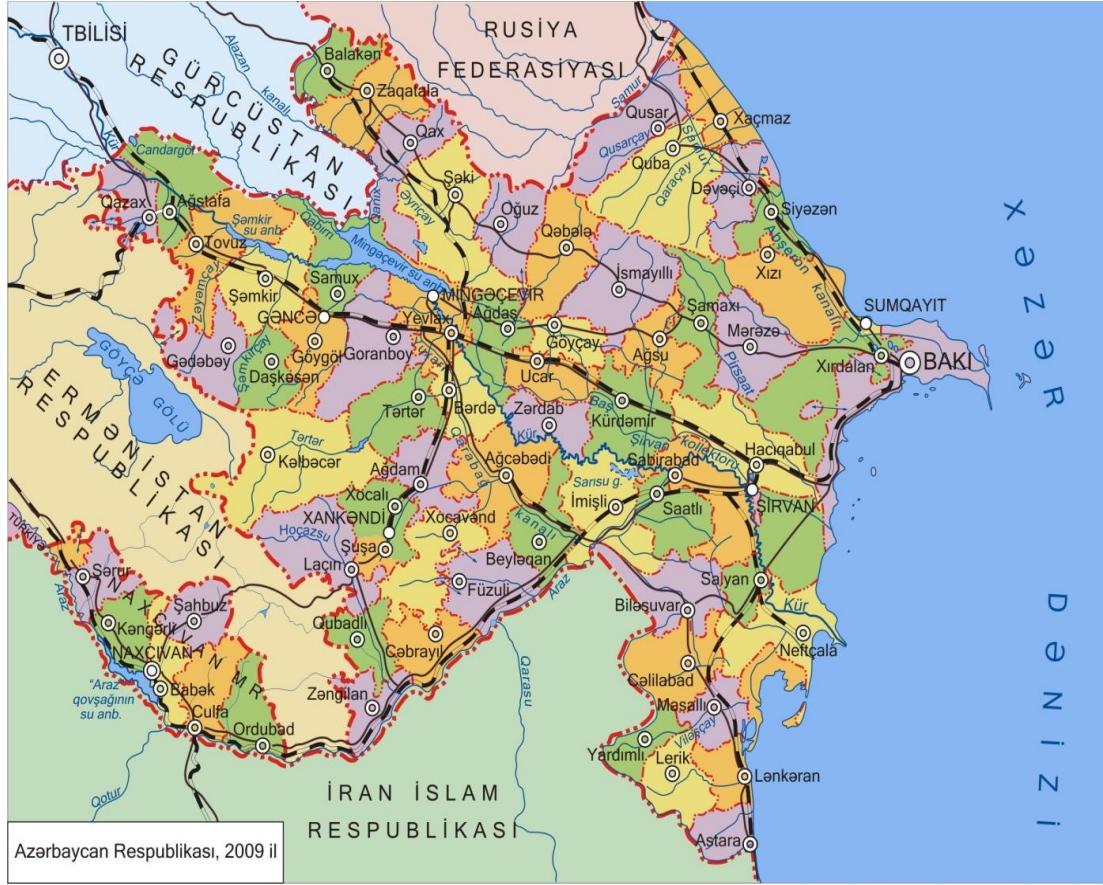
TBİLİSİ
RUSİYA FEDERASİYASI
GÜRCÜSTAN RESPUBLİKASI
Alazan
kanalı
Balakən
Zaqatala
Qax
Şəki
Samur
Qusar
Xaçmaz
Qusarçay
Quba
Qaraçay
Dəvəçi
Siyəzən
Candargöl
Qazax
Ağstafa
Şəmkir su anb.
Qabırrı
Əyriçay
Oğuz
Qəbələ
Abşeron kanalı
Xızı
Tovuz
Mingəçevir su anb.
İsmayıllı
Şəmkir
Samux
MİNGƏÇEVİR
Şamaxı
SUMQAYIT
Zəyəmçay
GƏNCƏ
Yevlax
Ağdaş
Göyçay
Mərəzə
Gədəbəy
Şəmkirçay
Göygöl
Goranboy
Ucar
Ağsu
Pirsaat
Xırdalan
BAKI
Daşkəsən
Göyçə gölü
Tərtər
Bərdə
Zərdab
Kürdəmir
Baş Şirvan kollektoru
ERMƏNİSTAN RESPUBLİKASI
Tərtər
Kür
Hacıqabul
Kəlbəcər
Ağdam
Ağcabədi
Sabirabad
Sarısu g.
ŞİRVAN
Xocalı
İmişli
Saatlı
XANKƏNDİ
Hoçazsu
Xocavənd
kanalı
Türkiyə
Şərur
Şuşa
Beyləqan
Laçın
Salyan
NAXÇIVAN MR
Şahbuz
Füzuli
Araz
Biləsuvar
Kür
Kəngərli
Qubadlı
Neftçala
NAXÇIVAN
Cəbrayıl
Qarasu
Cəlilabad
"Araz qovşağının su anb.
Babək
Zəngilan
Masallı
Culfa
Ordubad
Viləşçay
Yardımlı
Lerik
Lənkəran
Qotur
İRAN İSLAM RESPUBLİKASI
Astara
XƏZƏR DƏNİZİ
Azərbaycan Respublikası, 2009 il